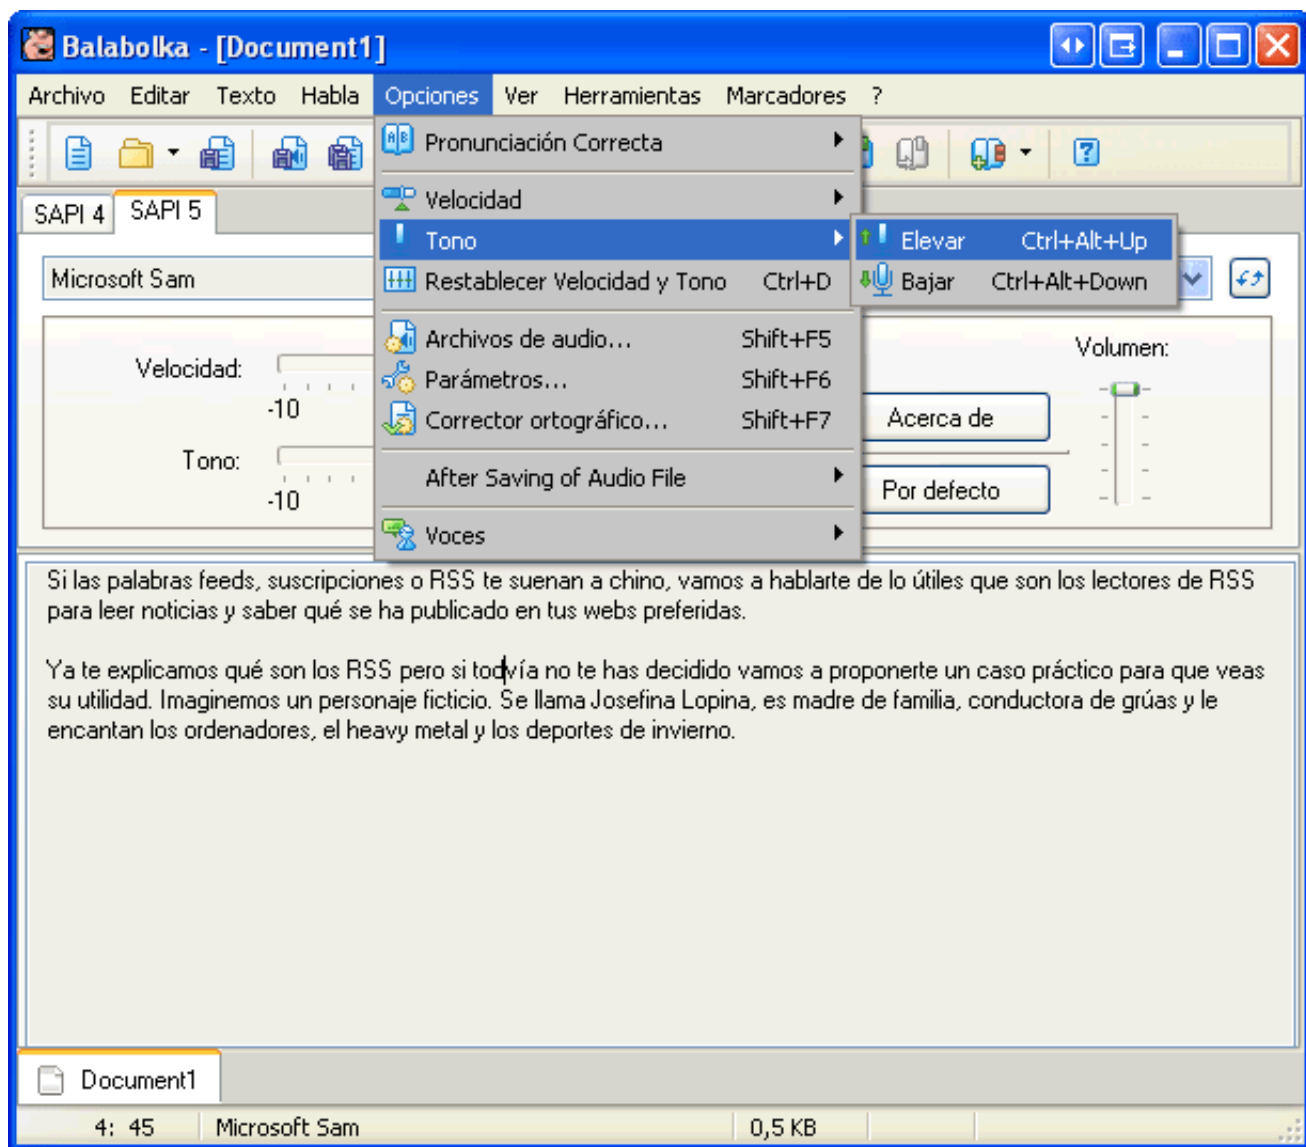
Balabolka - [Document1]

Archivo Editar Texto Habla Opciones Ver Herramientas Marcadores ?

Pronunciación Correcta
Velocidad
Tono
Restablecer Velocidad y Tono Ctrl+D
Archivos de audio... Shift+F5
Parámetros... Shift+F6
Corrector ortográfico... Shift+F7
After Saving of Audio File
Voces

Elevar Ctrl+Alt+Up
Bajar Ctrl+Alt+Down

SAPI 4 SAPI 5

Microsoft Sam

Velocidad:
-10
Tono:
-10

Volumen:
Acerca de
Por defecto

Si las palabras feeds, suscripciones o RSS te suenan a chino, vamos a hablarte de lo útiles que son los lectores de RSS para leer noticias y saber qué se ha publicado en tus webs preferidas.

Ya te explicamos qué son los RSS pero si todvía no te has decidido vamos a proponerte un caso práctico para que veas su utilidad. Imaginemos un personaje ficticio. Se llama Josefina Lopina, es madre de familia, conductora de grúas y le encantan los ordenadores, el heavy metal y los deportes de invierno.

Document1

4: 45 Microsoft Sam 0,5 KB